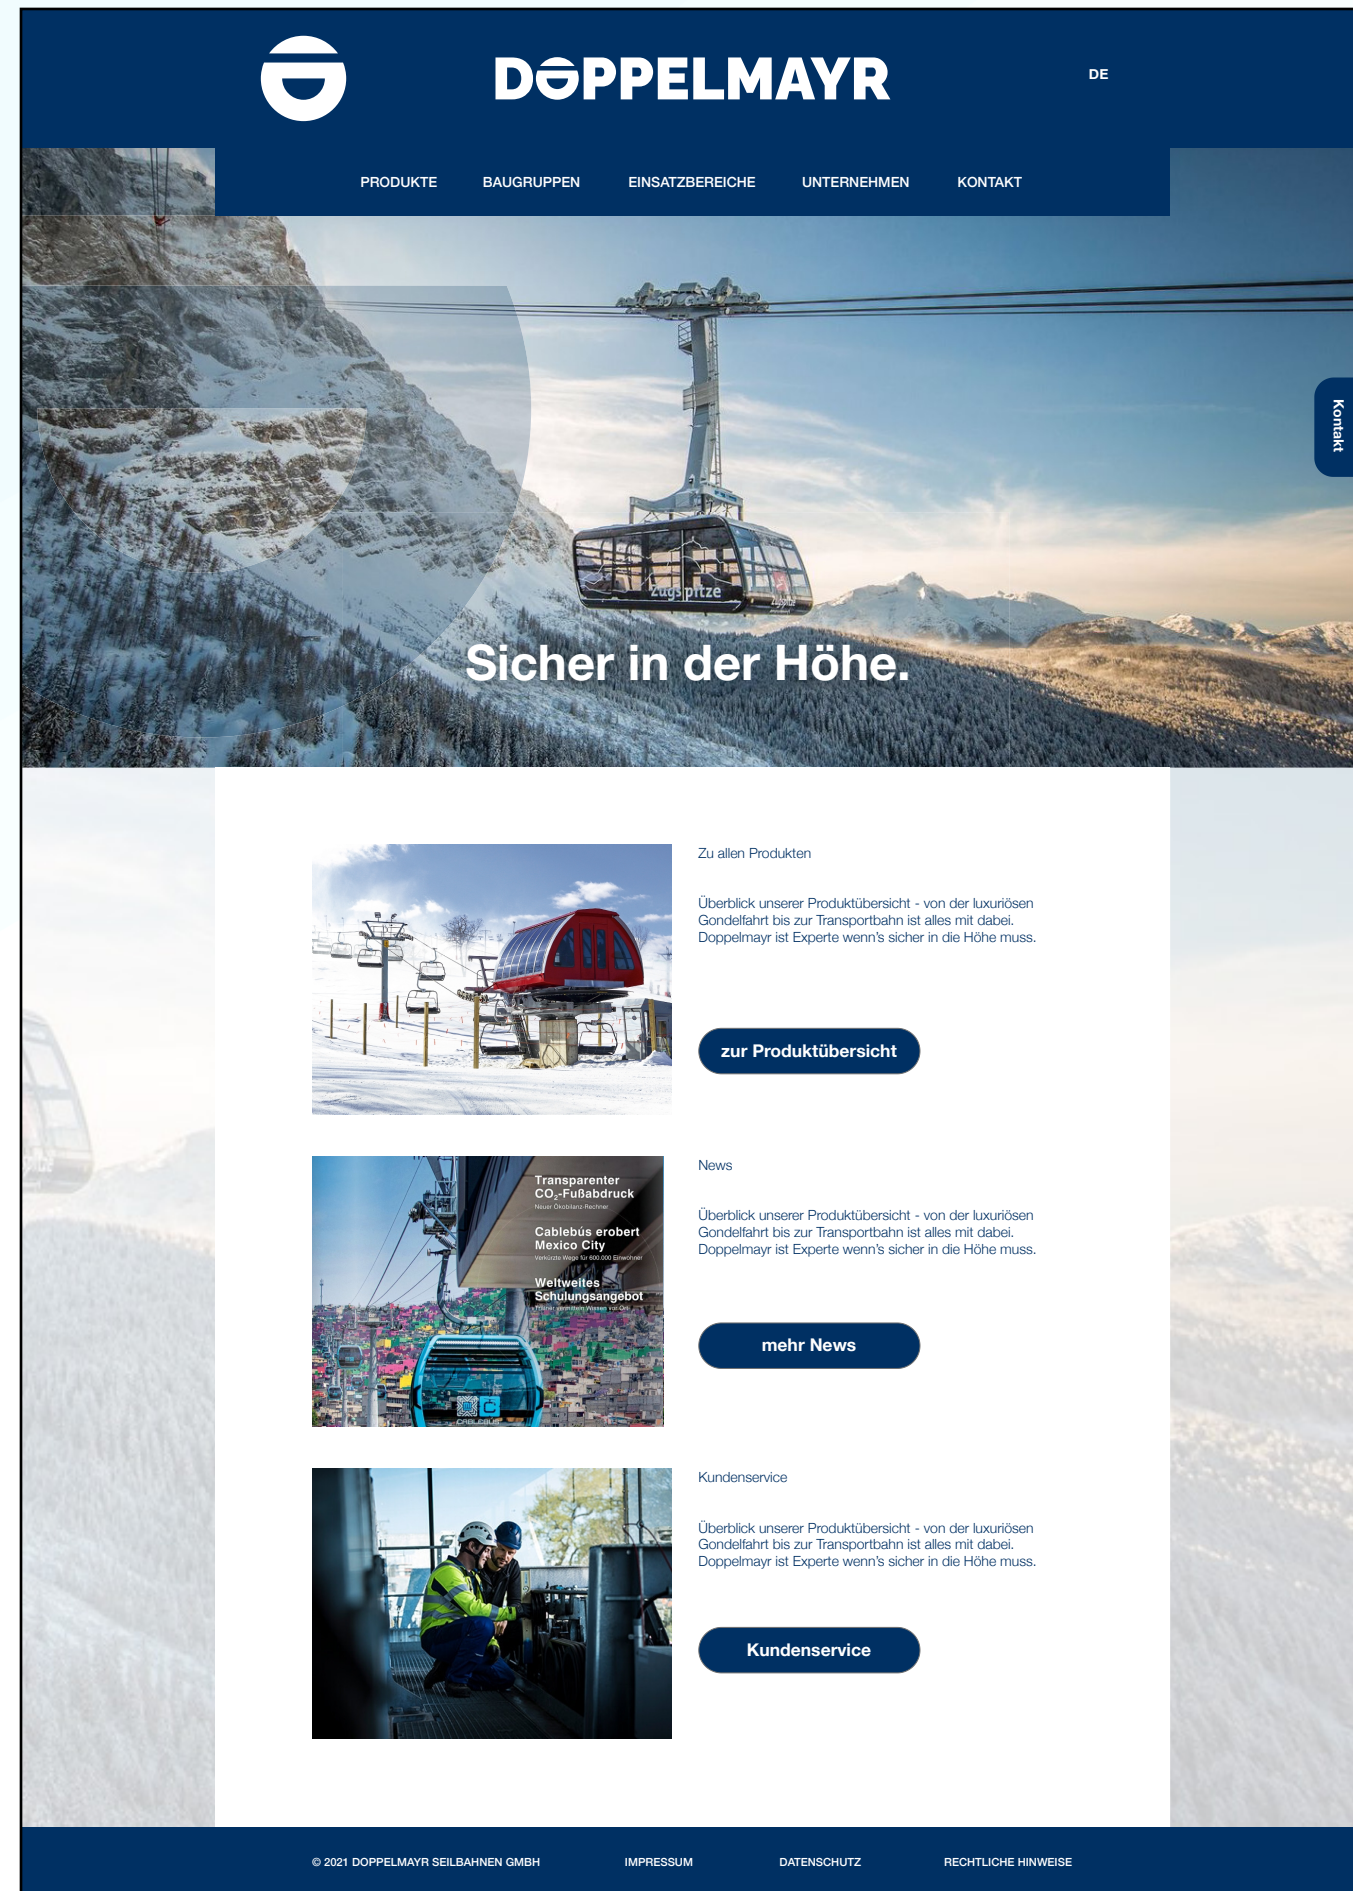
DOPPELMAYR

DE

PRODUKTE BAUGRUPPEN EINSATZBEREICHE UNTERNEHMEN KONTAKT

Kontakt

Zugspitze

Sicher in der Höhe.

Zu allen Produkten

Überblick unserer Produktübersicht - von der luxuriösen Gondelfahrt bis zur Transportbahn ist alles mit dabei. Doppelmayr ist Experte wenn's sicher in die Höhe muss.

zur Produktübersicht

Transparenter $CO_2$-Fußabdruck
Neuer Ökobilanz-Rechner

Cablebús erobert Mexico City
Verkürzte Wege für 600.000 Einwohner

Weltweites Schulungsangebot
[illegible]

News

Überblick unserer Produktübersicht - von der luxuriösen Gondelfahrt bis zur Transportbahn ist alles mit dabei. Doppelmayr ist Experte wenn's sicher in die Höhe muss.

mehr News

Kundenservice

Überblick unserer Produktübersicht - von der luxuriösen Gondelfahrt bis zur Transportbahn ist alles mit dabei. Doppelmayr ist Experte wenn's sicher in die Höhe muss.

Kundenservice

© 2021 DOPPELMAYR SEILBAHNEN GMBH IMPRESSUM DATENSCHUTZ RECHTLICHE HINWEISE